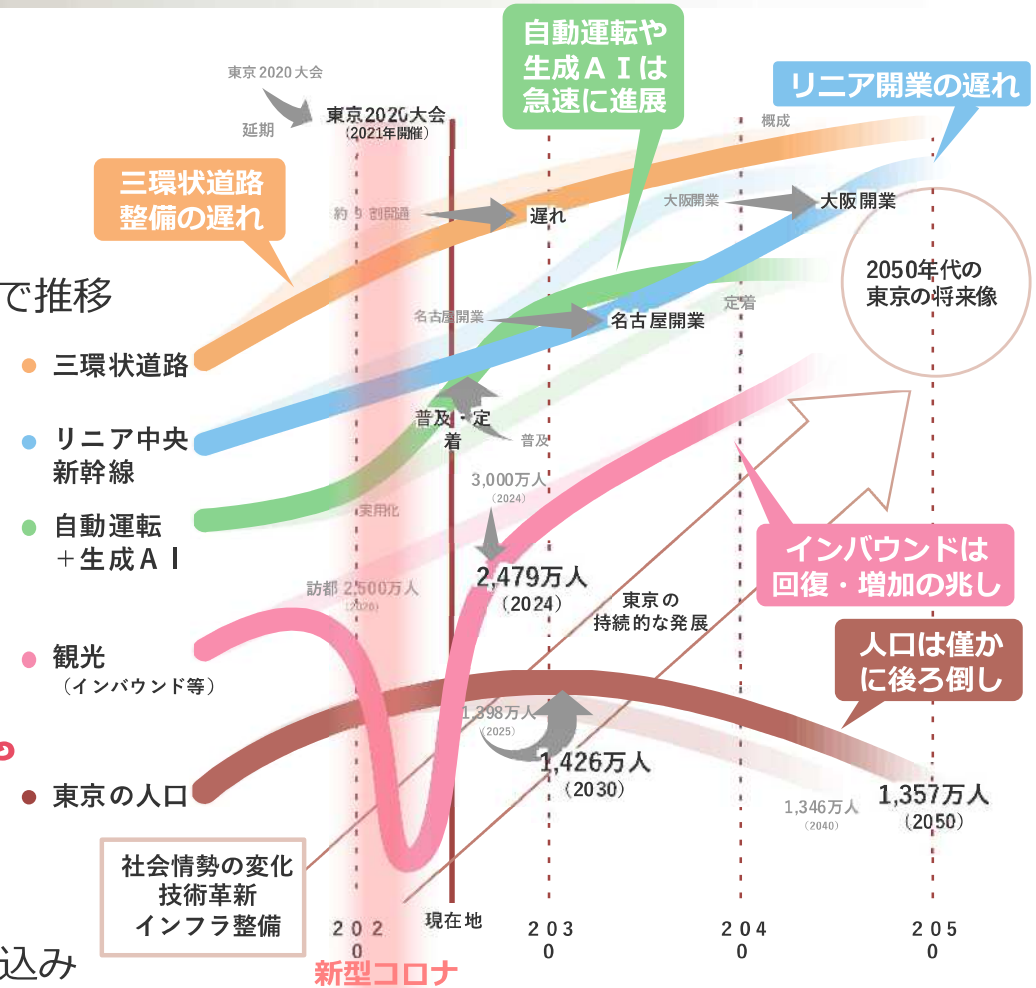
自動運転や生成ＡＩは急速に進展

リニア開業の遅れ

東京2020大会

延期

東京2020大会
(2021年開催)

概成

三環状道路整備の遅れ

約９割開通

遅れ

大阪開業

大阪開業

2050年代の東京の将来像

で推移

名古屋開業

名古屋開業

定着

三環状道路

リニア中央新幹線

普及・定着

普及

自動運転＋生成ＡＩ

実用化

3,000万人
(2024)

訪都 2,500万人
(2020)

2,479万人
(2024)

東京の持続的な発展

インバウンドは回復・増加の兆し

観光
（インバウンド等）

人口は僅かに後ろ倒し

1,398万人
(2025)

1,426万人
(2030)

東京の人口

1,346万人
(2040)

1,357万人
(2050)

社会情勢の変化
技術革新
インフラ整備

2020

現在地

2030

2040

2050

込み

新型コロナ